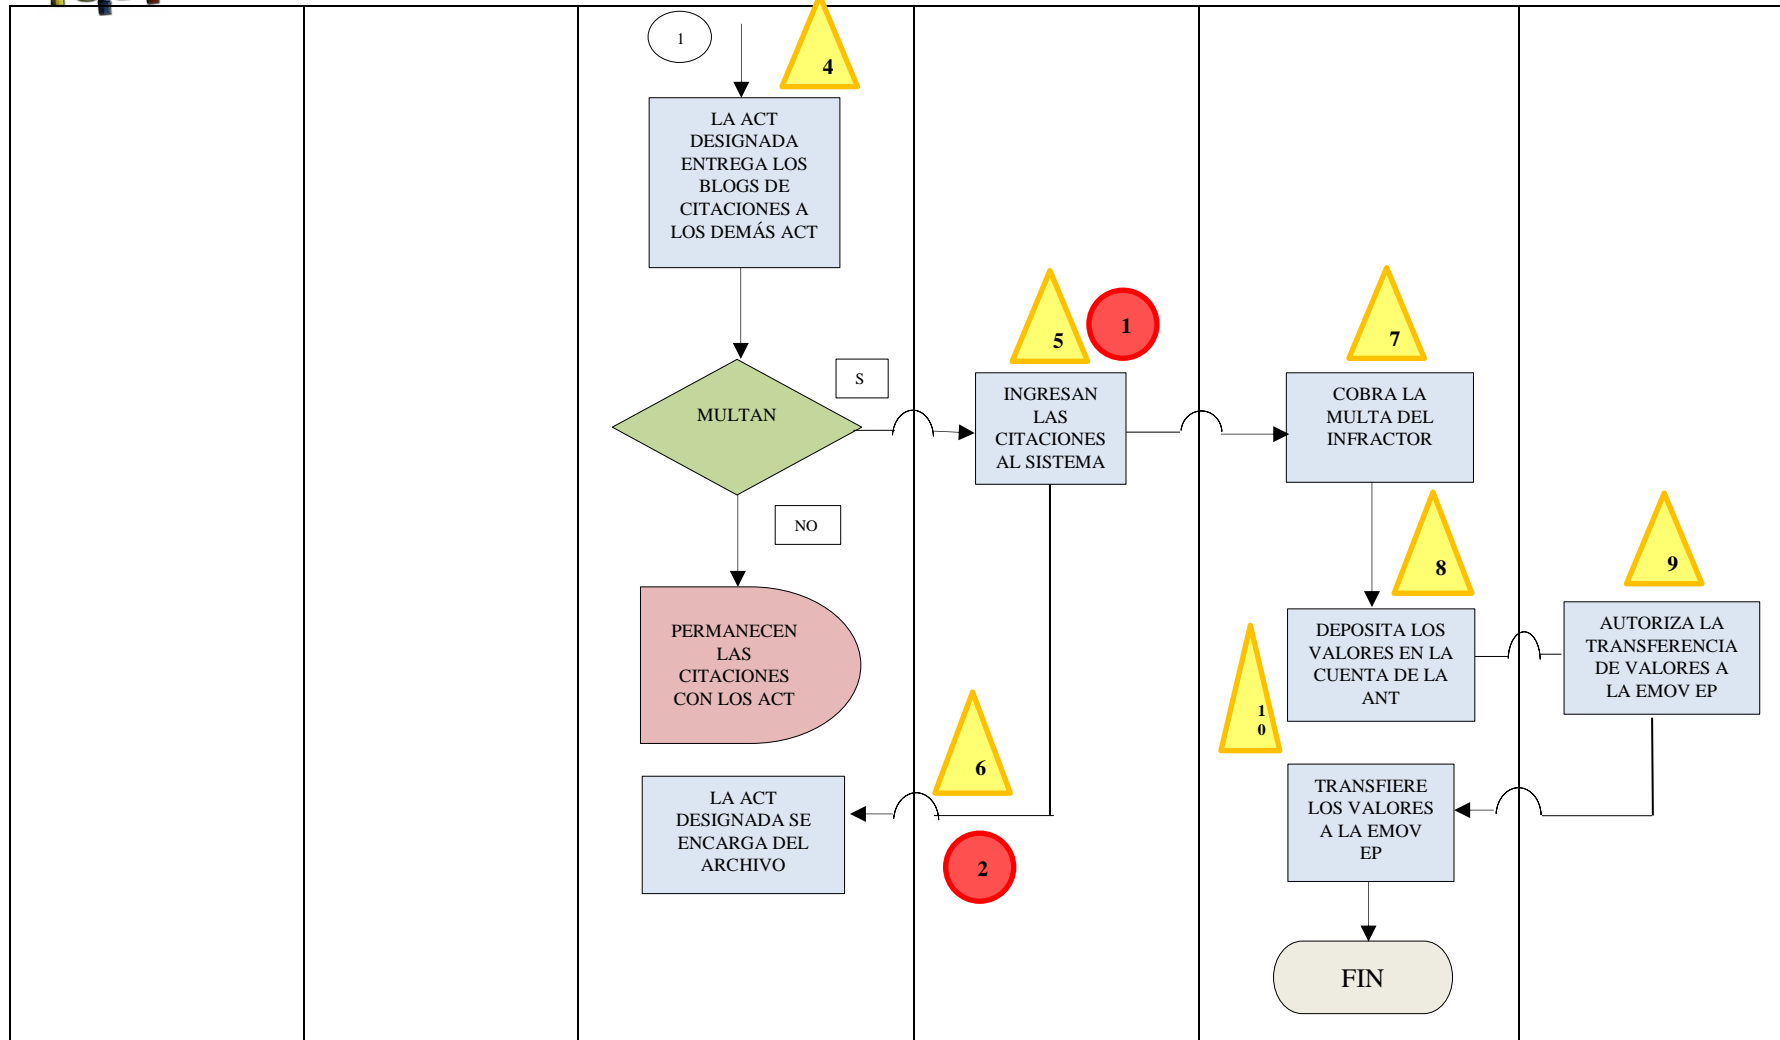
1

4

LA ACT DESIGNADA ENTREGA LOS BLOGS DE CITACIONES A LOS DEMÁS ACT

5

1

7

MULTAN

S

INGRESAN LAS CITACIONES AL SISTEMA

COBRA LA MULTA DEL INFRACTOR

NO

8

9

PERMANECEN LAS CITACIONES CON LOS ACT

DEPOSITA LOS VALORES EN LA CUENTA DE LA ANT

AUTORIZA LA TRANSFERENCIA DE VALORES A LA EMOV EP

10

6

LA ACT DESIGNADA SE ENCARGA DEL ARCHIVO

TRANSFIERE LOS VALORES A LA EMOV EP

2

FIN